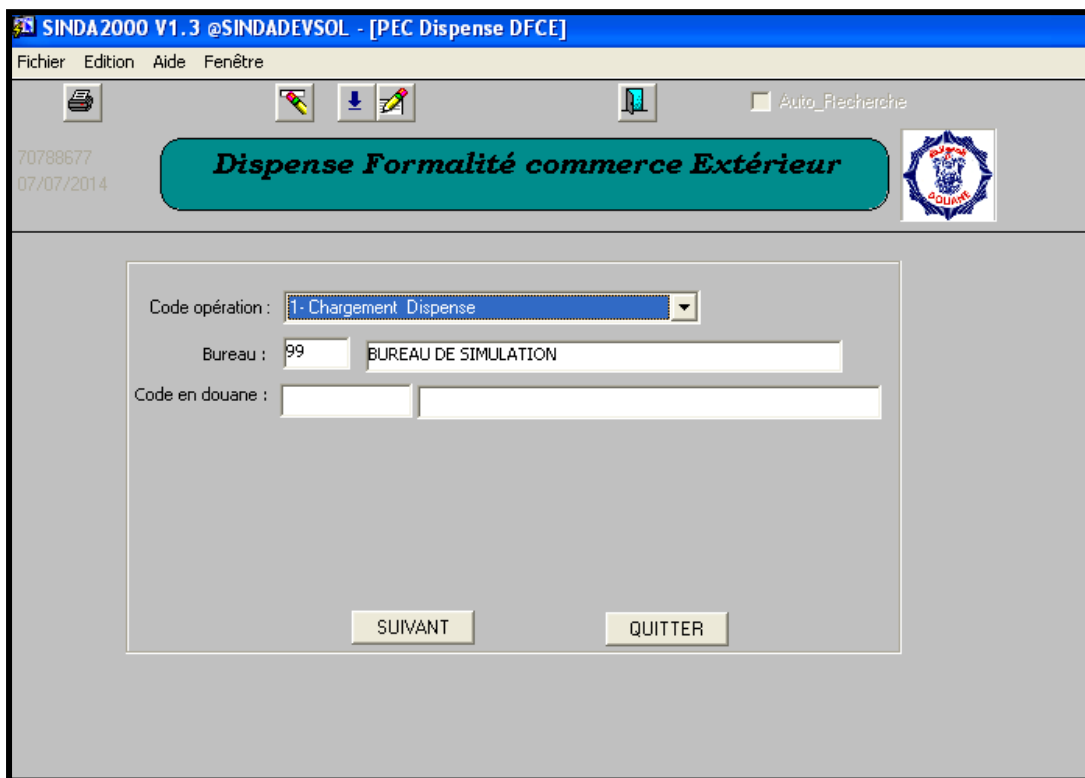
SINDA2000 V1.3 @SINDADEVSOL - [PEC Dispense DFCE]

Fichier Edition Aide Fenêtre

Auto_Recherche

70788677
07/07/2014

Dispense Formalité commerce Extérieur

DOUANE

Code opération : 1- Chargement Dispense

Bureau : 99 BUREAU DE SIMULATION

Code en douane :

SUIVANT

QUITTER